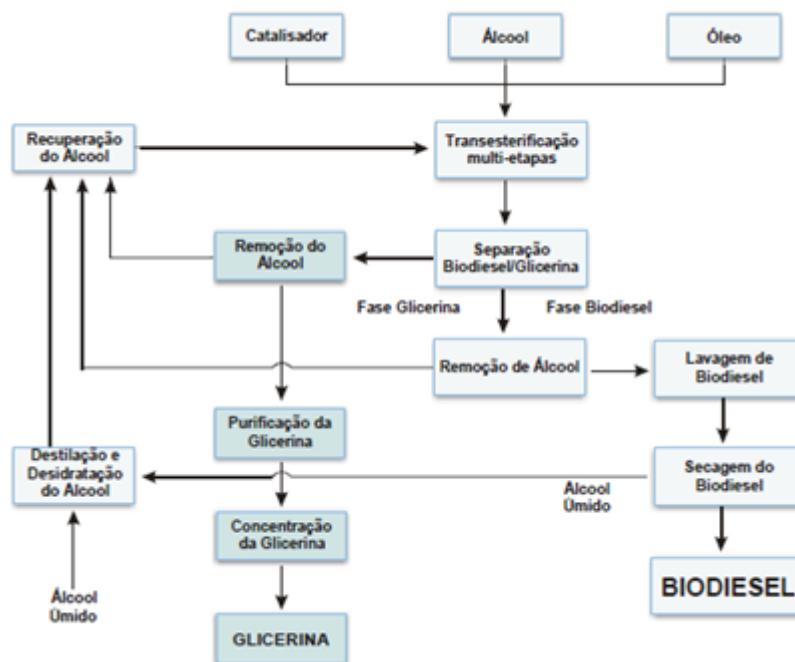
Catalisador

Álcool

Óleo

Recuperação do Álcool

Transesterificação multi-etapas

Remoção do Álcool

Separação Biodiesel/Glicerina

Fase Glicerina

Fase Biodiesel

Remoção de Álcool

Lavagem de Biodiesel

Purificação da Glicerina

Destilação e Desidratação do Álcool

Secagem do Biodiesel

Álcool Úmido

Concentração da Glicerina

Álcool Úmido

BIODIESEL

GLICERINA